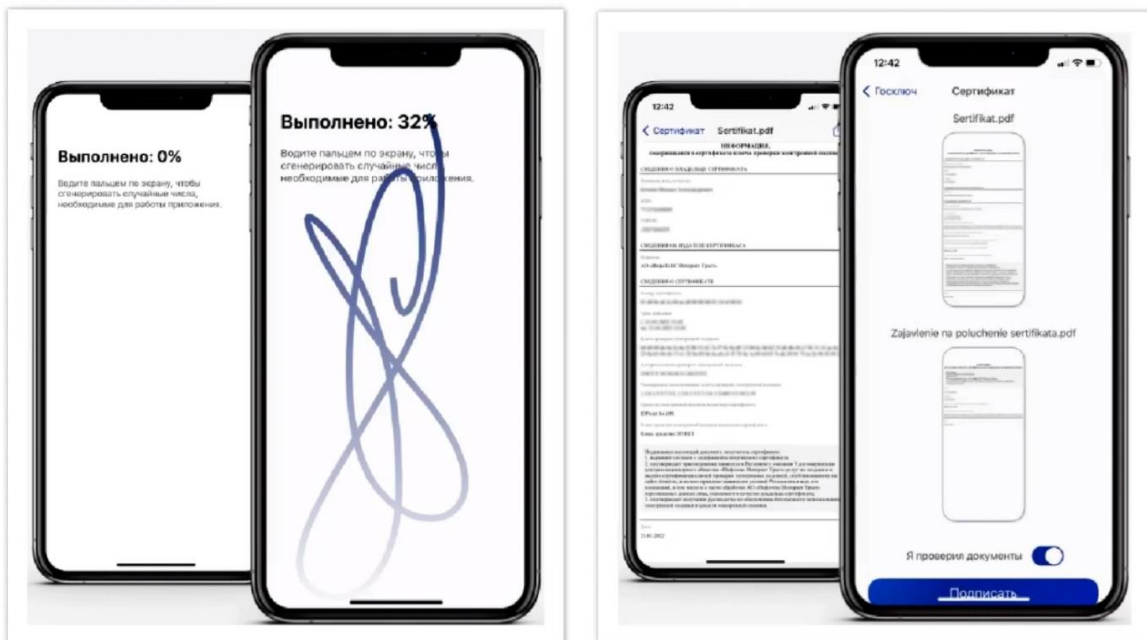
Выполнено: 0%

Водите пальцем по экрану, чтобы сгенерировать случайные числа, необходимые для работы приложения.

Выполнено: 32%

Водите пальцем по экрану, чтобы сгенерировать случайные числа, необходимые для работы приложения.

12:42

< Сертификат Sertifikat.pdf

ИНФОРМАЦИЯ,

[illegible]

12:42

< Госключ Сертификат

Sertifikat.pdf

Zajavlenie na poluchenie sertifikata.pdf

Я проверил документы

Подписать